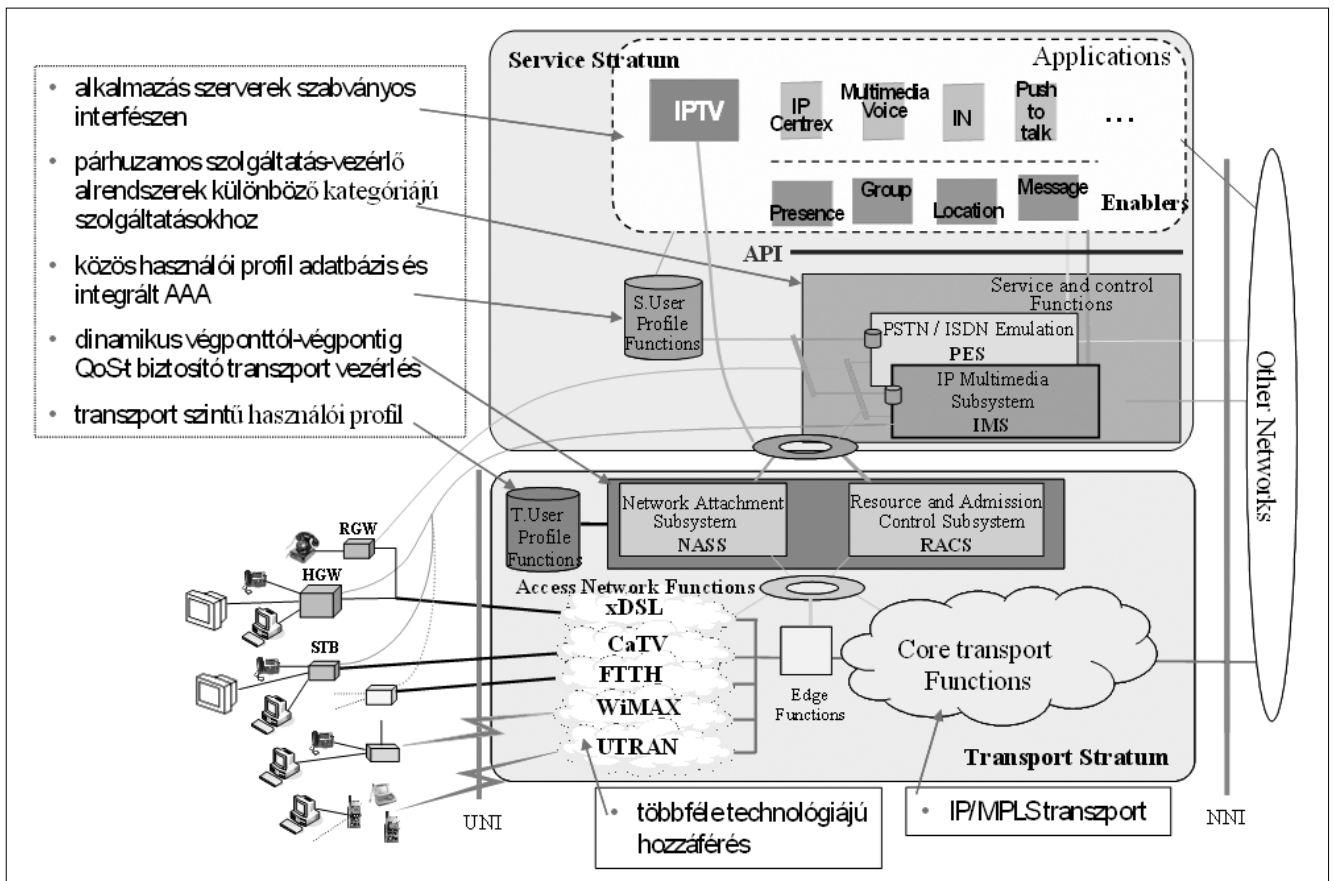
• alkalmazás szerverek szabványos interfészen
• párhuzamos szolgáltatás-vezérlő alrendszerek különböző kategóriájú szolgáltatásokhoz
• közös használói profil adatbázis és integrált AAA
• dinamikus végponttól-végpontig QoS-t biztosító transzport vezérlés
• transzport szintű használói profil

Service Stratum
Applications
IPTV
IP Centrex
Multimedia Voice
IN
Push to talk
...
Presence
Group
Location
Message
Enablers
API
S.User Profile Functions
Service and control Functions
PSTN / ISDN Emulation
PES
IP Multimedia Subsystem
IMS
Other Networks

T.User Profile Functions
Network Attachment Subsystem
NASS
Resource and Admission Control Subsystem
RACS
Access Network Functions
xDSL
CaTV
FTTH
WiMAX
UTRAN
Edge Functions
Core transport Functions
Transport Stratum
RGW
HGW
STB
UNI
NNI

• többféle technológiájú hozzáférés
• IP/MPLS transzport